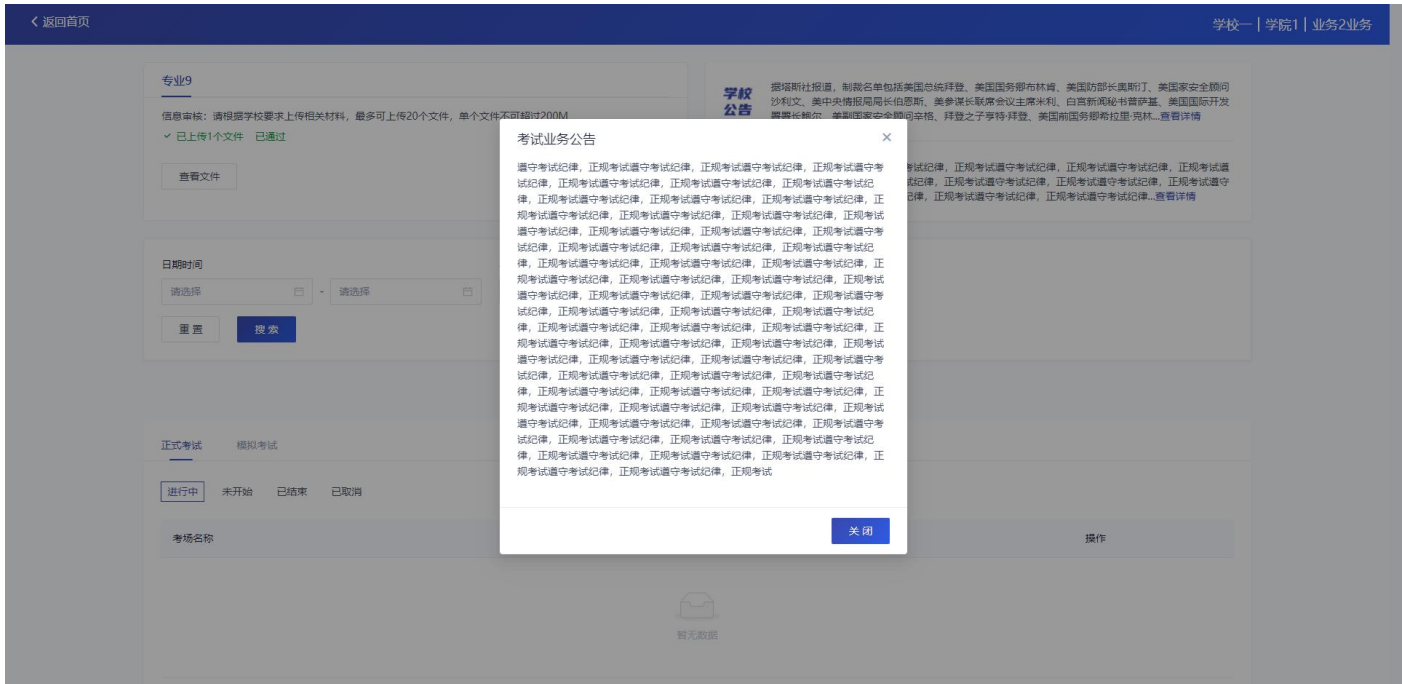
< 返回首页

学校一 | 学院1 | 业务2业务

专业9

信息审核：请根据学校要求上传相关材料，最多可上传20个文件，单个文件不可超过200M

✓ 已上传1个文件 已通过

查看文件

学校公告

据塔斯社报道，制裁名单包括美国总统拜登、美国国务卿布林肯、美国防部长奥斯汀、美国国家安全顾问沙利文、美中央情报局局长伯恩斯、美参谋长联席会议主席米利、白宫新闻秘书普萨基、美国国际开发署署长鲍尔、美副国家安全顾问辛格、拜登之子亨特·拜登、美国前国务卿希拉里·克林...查看详情

考试纪律，正规考试遵守考试纪律，正规考试遵守考试纪律，正规考试遵守考试纪律，正规考试遵守考试纪律，正规考试遵守考试纪律，正规考试遵守考试纪律，正规考试遵守考试纪律，正规考试遵守考试纪律...查看详情

日期时间

请选择 - 请选择

重置 搜索

正式考试 模拟考试

进行中 未开始 已结束 已取消

考场名称

操作

暂无数据

考试业务公告

×

遵守考试纪律，正规考试遵守考试纪律，正规考试遵守考试纪律，正规考试遵守考试纪律，正规考试遵守考试纪律，正规考试遵守考试纪律，正规考试遵守考试纪律，正规考试遵守考试纪律，正规考试遵守考试纪律，正规考试遵守考试纪律，正规考试遵守考试纪律，正规考试遵守考试纪律，正规考试遵守考试纪律，正规考试遵守考试纪律，正规考试遵守考试纪律，正规考试遵守考试纪律，正规考试遵守考试纪律，正规考试遵守考试纪律，正规考试遵守考试纪律，正规考试遵守考试纪律，正规考试遵守考试纪律，正规考试遵守考试纪律，正规考试遵守考试纪律，正规考试遵守考试纪律，正规考试遵守考试纪律，正规考试遵守考试纪律，正规考试遵守考试纪律，正规考试遵守考试纪律，正规考试遵守考试纪律，正规考试遵守考试纪律，正规考试遵守考试纪律，正规考试遵守考试纪律，正规考试遵守考试纪律，正规考试遵守考试纪律，正规考试遵守考试纪律，正规考试遵守考试纪律，正规考试遵守考试纪律，正规考试遵守考试纪律，正规考试遵守考试纪律，正规考试遵守考试纪律，正规考试遵守考试纪律，正规考试遵守考试纪律，正规考试遵守考试纪律，正规考试遵守考试纪律，正规考试遵守考试纪律，正规考试遵守考试纪律，正规考试遵守考试纪律，正规考试遵守考试纪律，正规考试遵守考试纪律，正规考试遵守考试纪律，正规考试遵守考试纪律，正规考试遵守考试纪律，正规考试遵守考试纪律，正规考试遵守考试纪律，正规考试遵守考试纪律，正规考试遵守考试纪律，正规考试遵守考试纪律，正规考试遵守考试纪律，正规考试遵守考试纪律，正规考试遵守考试纪律，正规考试遵守考试纪律，正规考试遵守考试纪律，正规考试遵守考试纪律，正规考试遵守考试纪律，正规考试遵守考试纪律，正规考试遵守考试纪律，正规考试遵守考试纪律，正规考试遵守考试纪律，正规考试遵守考试纪律，正规考试遵守考试纪律，正规考试遵守考试纪律，正规考试遵守考试纪律，正规考试遵守考试纪律，正规考试遵守考试纪律，正规考试遵守考试纪律，正规考试遵守考试纪律，正规考试遵守考试纪律，正规考试遵守考试纪律，正规考试遵守考试纪律，正规考试遵守考试纪律，正规考试遵守考试纪律，正规考试遵守考试纪律，正规考试遵守考试纪律，正规考试遵守考试纪律，正规考试遵守考试纪律，正规考试遵守考试纪律，正规考试遵守考试纪律，正规考试遵守考试纪律，正规考试遵守考试纪律，正规考试遵守考试纪律，正规考试遵守考试纪律，正规考试遵守考试纪律，正规考试遵守考试纪律，正规考试遵守考试纪律，正规考试遵守考试纪律，正规考试遵守考试纪律，正规考试

关闭